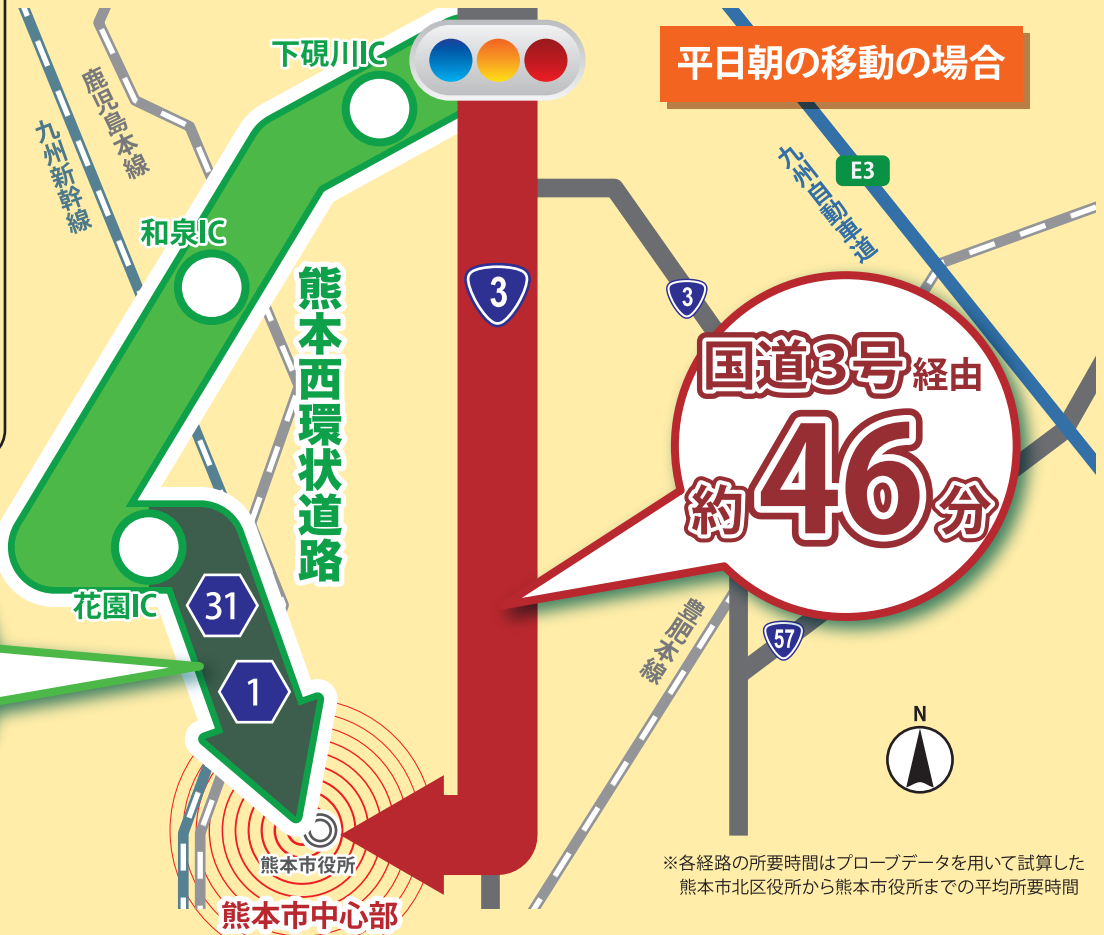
平日朝の移動の場合

下硯川IC

和泉IC

花園IC

熊本西環状道路

九州新幹線

鹿児島本線

九州自動車道

E3

3

3

31

1

57

国道3号経由
約46分

豊肥本線

N

熊本市役所

熊本市中心部

※各経路の所要時間はプローブデータを用いて試算した熊本市北区役所から熊本市役所までの平均所要時間